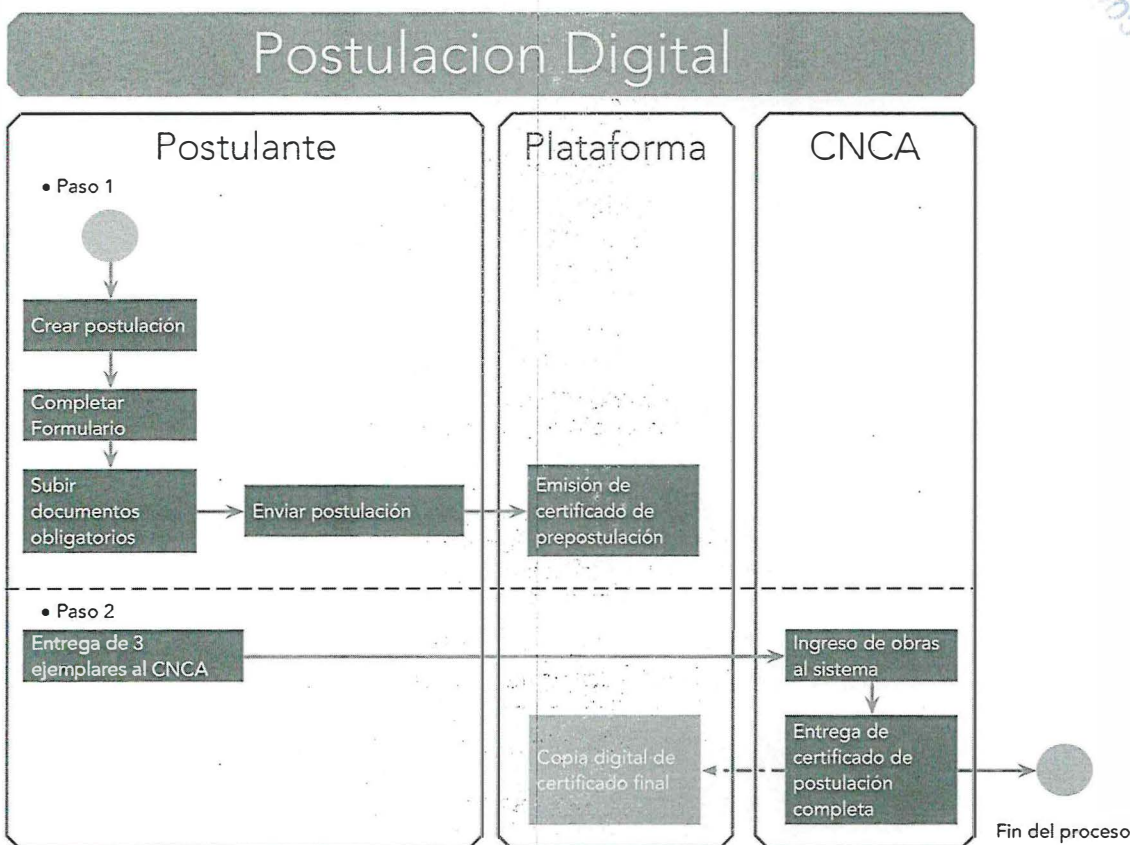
Postulacion Digital

Postulante

Plataforma

CNCA

• Paso 1

Crear postulación

Completar Formulario

Subir documentos obligatorios

Enviar postulación

Emisión de certificado de prepostulación

• Paso 2

Entrega de 3 ejemplares al CNCA

Ingreso de obras al sistema

Entrega de certificado de postulación completa

Copia digital de certificado final

Fin del proceso